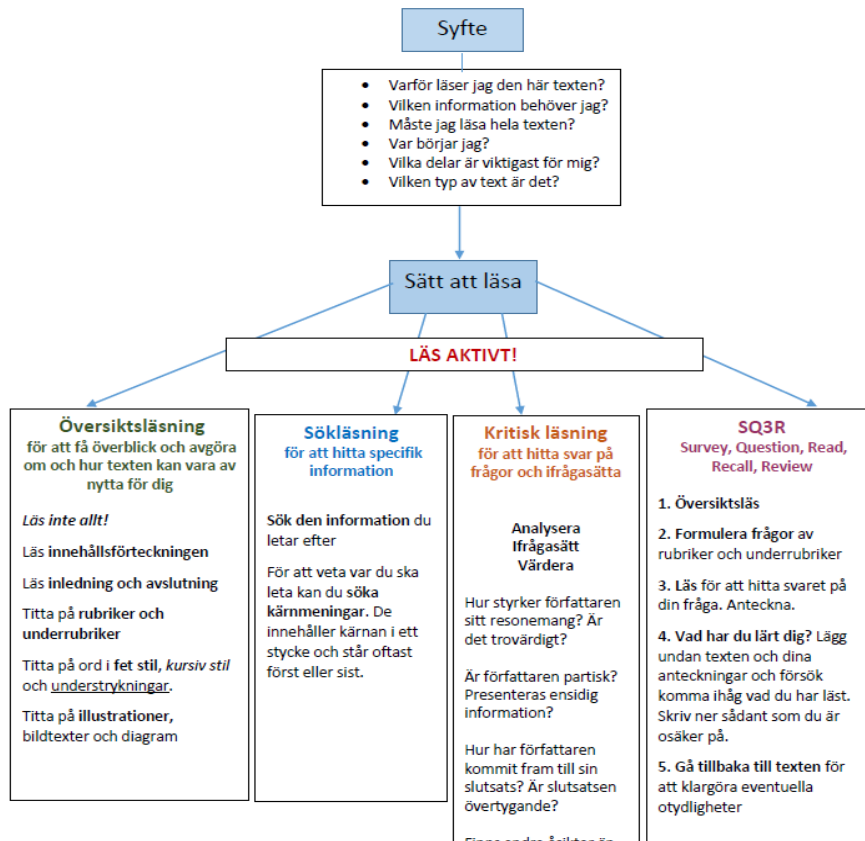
Syfte

- Varför läser jag den här texten?
- Vilken information behöver jag?
- Måste jag läsa hela texten?
- Var börjar jag?
- Vilka delar är viktigast för mig?
- Vilken typ av text är det?

Sätt att läsa

LÄS AKTIVT!

Översiktsläsning
för att få överblick och avgöra om och hur texten kan vara av nytta för dig

*Läs inte allt!*

Läs **innehållsförteckningen**

Läs **inledning och avslutning**

Titta på **rubriker** och **underrubriker**

Titta på ord i **fet stil**, *kursiv stil* och understrykningar.

Titta på **illustrationer**, bildtexter och diagram

Sökläsning
för att hitta specifik information

**Sök den information** du letar efter

För att veta var du ska leta kan du **söka kärnmeningar**. De innehåller kärnan i ett stycke och står oftast först eller sist.

Kritisk läsning
för att hitta svar på frågor och ifrågasätta

**Analysera
Ifrågasätt
Värdera**

Hur styrker författaren sitt resonemang? Är det trovärdigt?

Är författaren partisk? Presenteras ensidig information?

Hur har författaren kommit fram till sin slutsats? Är slutsatsen övertygande?

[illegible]

SQ3R
Survey, Question, Read, Recall, Review

**1. Översiktsläs**

**2. Formulera frågor** av rubriker och underrubriker

**3. Läs** för att hitta svaret på din fråga. Anteckna.

**4. Vad har du lärt dig?** Lägg undan texten och dina anteckningar och försök komma ihåg vad du har läst. Skriv ner sådant som du är osäker på.

**5. Gå tillbaka till texten** för att klargöra eventuella otydligheter